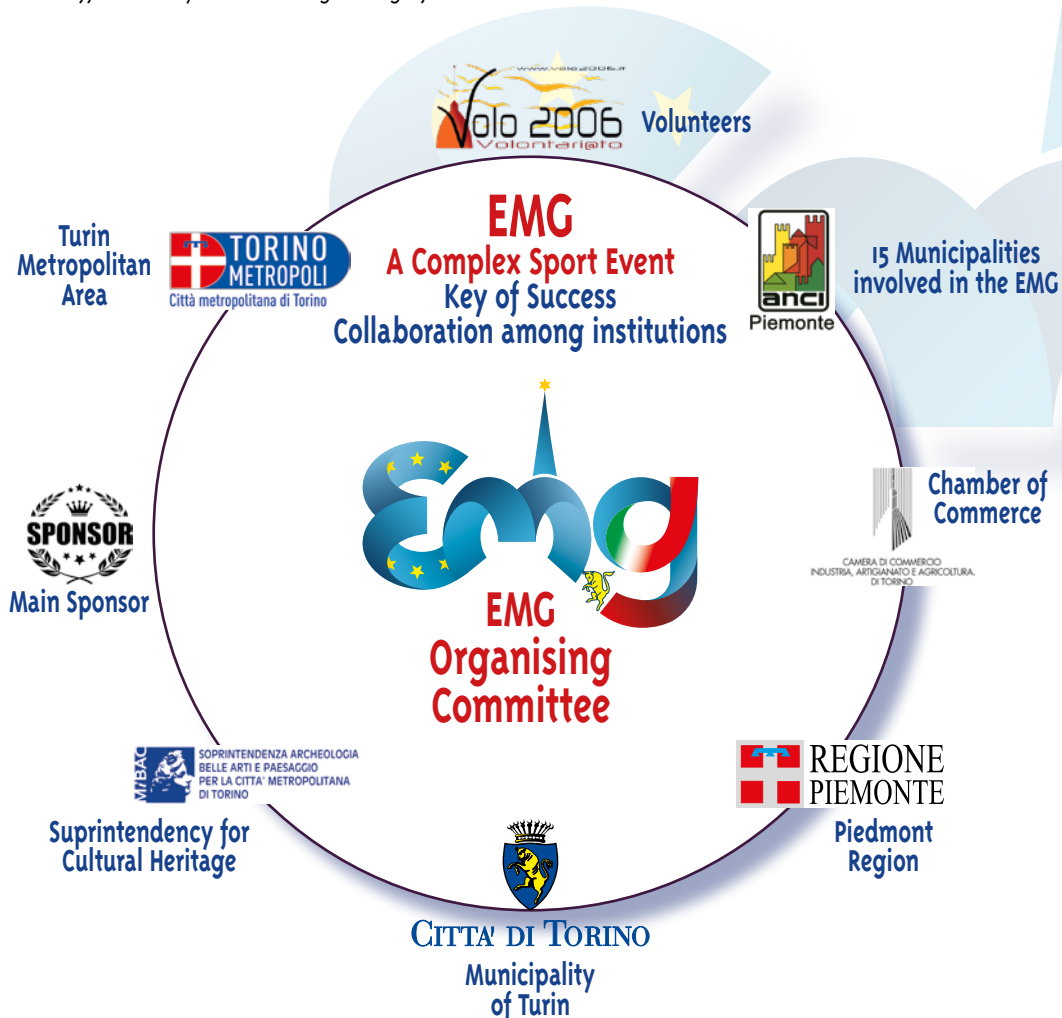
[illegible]

www.volo2006.it
Volo 2006
Volontari@to
Volunteers

EMG
A Complex Sport Event
Key of Success
Collaboration among institutions

Turin Metropolitan Area

TORINO METROPOLI
Città metropolitana di Torino

anci
Piemonte

15 Municipalities involved in the EMG

EMG

Chamber of Commerce

CAMERA DI COMMERCIO
INDUSTRIA, ARTIGIANATO E AGRICOLTURA
DI TORINO

SPONSOR
Main Sponsor

EMG
Organising
Committee

MiBAC
SOPRINTENDENZA ARCHEOLOGIA
BELLE ARTI E PAESAGGIO
PER LA CITTA' METROPOLITANA
DI TORINO

Suprintendency for Cultural Heritage

REGIONE
PIEMONTE

Piedmont Region

CITTA' DI TORINO
Municipality of Turin